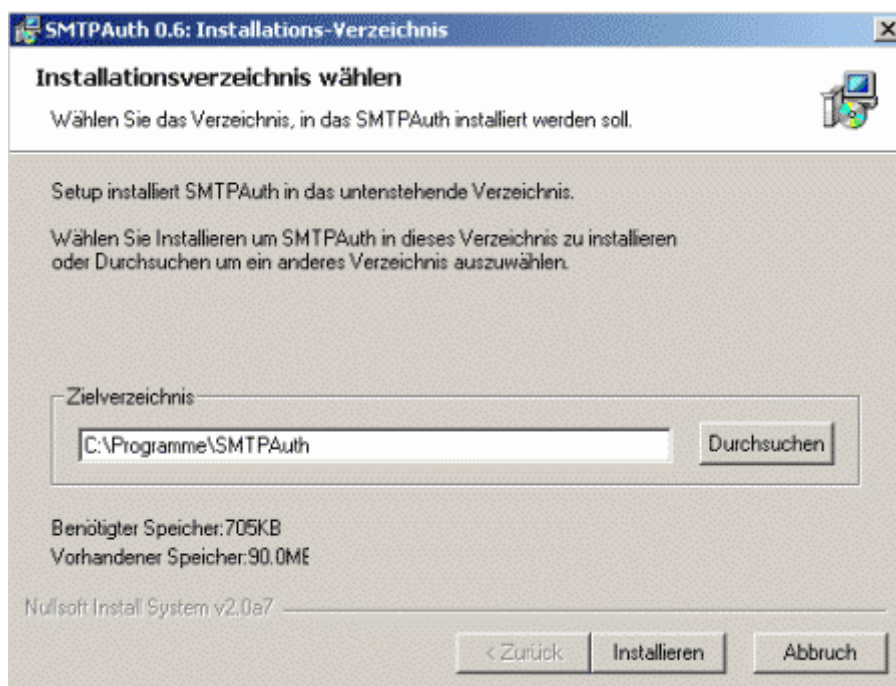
SMTPAuth 0.6: Installations-Verzeichnis

Installationsverzeichnis wählen

Wählen Sie das Verzeichnis, in das SMTPAuth installiert werden soll.

Setup installiert SMTPAuth in das untenstehende Verzeichnis.

Wählen Sie Installieren um SMTPAuth in dieses Verzeichnis zu installieren oder Durchsuchen um ein anderes Verzeichnis auszuwählen.

Zielverzeichnis

C:\Programme\SMTPAuth

Durchsuchen

Benötigter Speicher: 705KB

Vorhandener Speicher: 90.0MB

Nullsoft Install System v2.0a7

< Zurück

Installieren

Abbruch